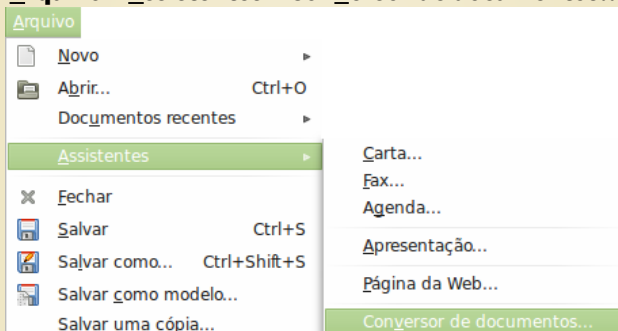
Arquivo
Novo
Abrir... Ctrl+O
Documentos recentes
Assistentes
Fechar
Salvar Ctrl+S
Salvar como... Ctrl+Shift+S
Salvar como modelo...
Salvar uma cópia...

Carta...
Fax...
Agenda...
Apresentação...
Página da Web...
Conversor de documentos...